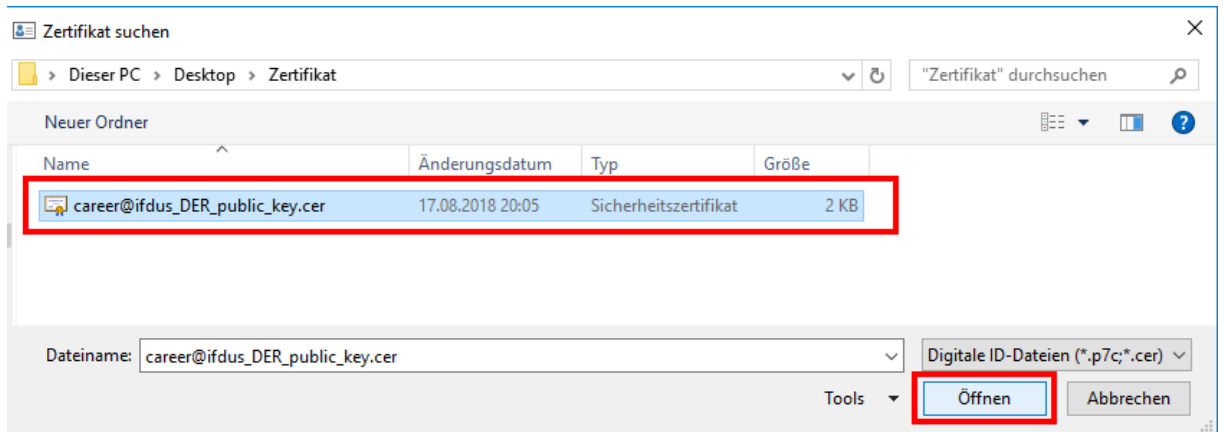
Zertifikat suchen

Dieser PC > Desktop > Zertifikat

"Zertifikat" durchsuchen

Neuer Ordner

| Name | Änderungsdatum | Typ | Größe |
|---|---|---|---|
| career@ifdus_DER_public_key.cer | 17.08.2018 20:05 | Sicherheitszertifikat | 2 KB |

Dateiname: career@ifdus_DER_public_key.cer

Digitale ID-Dateien (*.p7c;*.cer)

Tools

Öffnen

Abbrechen